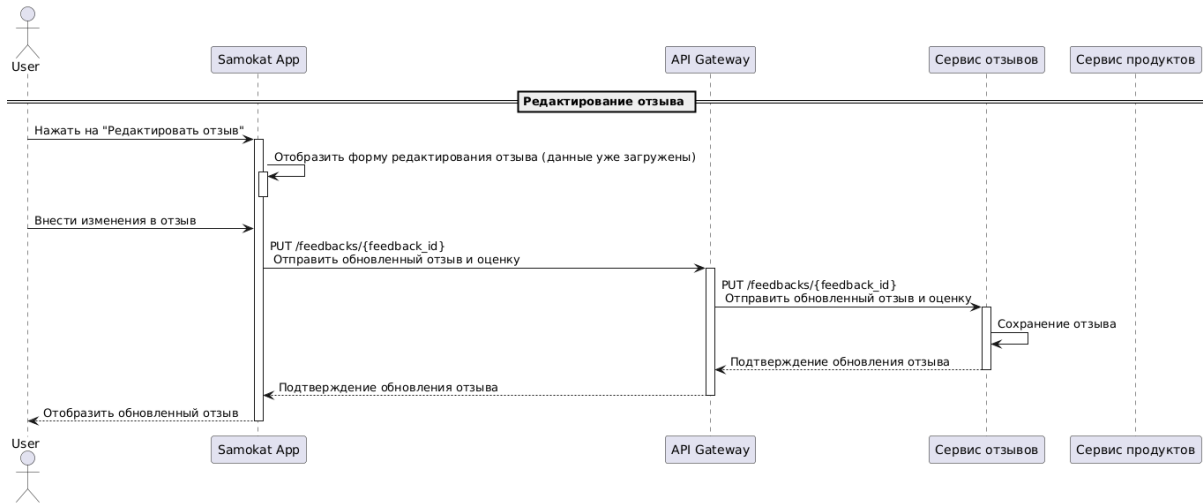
User

Samokat App

API Gateway

Сервис отзывов

Сервис продуктов

Редактирование отзыва

Нажать на "Редактировать отзыв"

Отобразить форму редактирования отзыва (данные уже загружены)

Внести изменения в отзыв

PUT /feedbacks/{feedback_id}
Отправить обновленный отзыв и оценку

PUT /feedbacks/{feedback_id}
Отправить обновленный отзыв и оценку

Сохранение отзыва

Подтверждение обновления отзыва

Подтверждение обновления отзыва

Отобразить обновленный отзыв

User

Samokat App

API Gateway

Сервис отзывов

Сервис продуктов